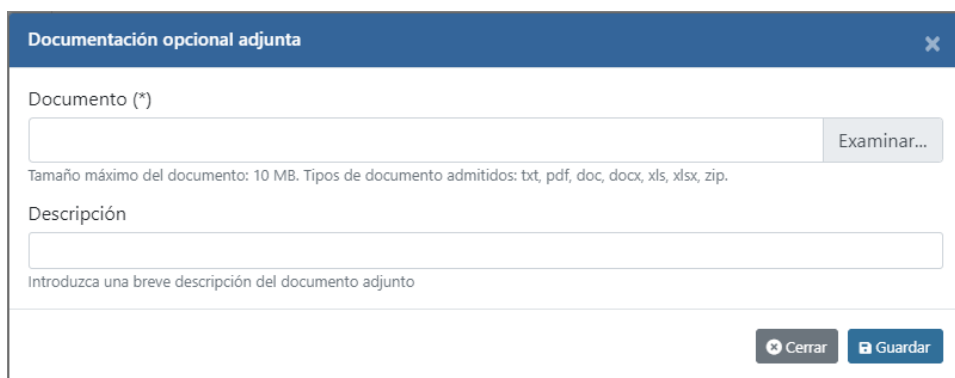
Documentación opcional adjunta

×

Documento (*)

Examinar...

Tamaño máximo del documento: 10 MB. Tipos de documento admitidos: txt, pdf, doc, docx, xls, xlsx, zip.

Descripción

Introduzca una breve descripción del documento adjunto

Cerrar

Guardar